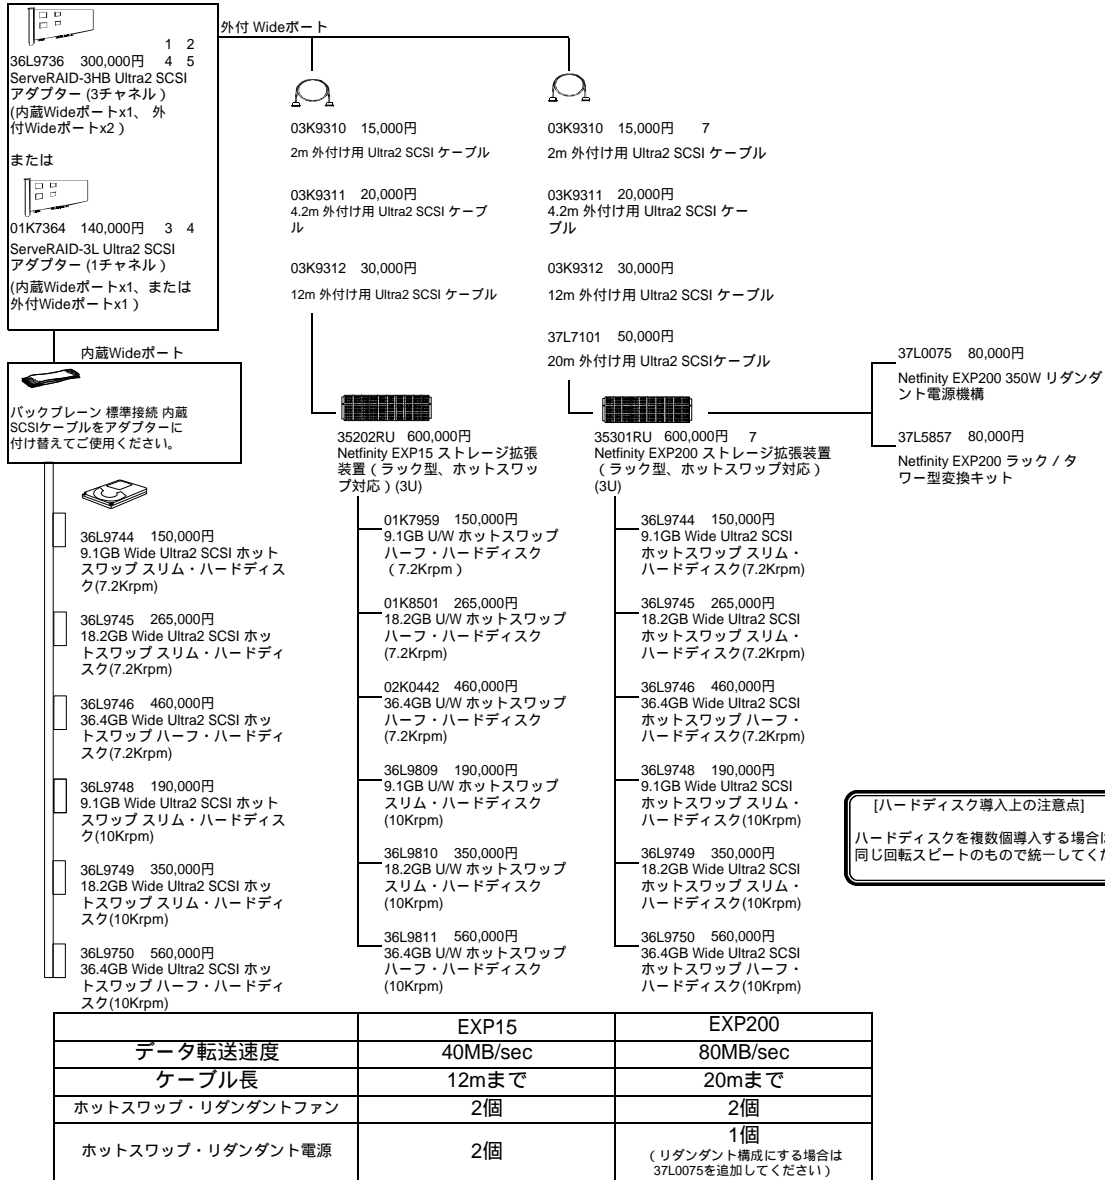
外付 Wideポート

1 2
36L9736 300,000円 4 5
ServeRAID-3HB Ultra2 SCSI アダプター (3チャネル)
(内蔵Wideポートx1、外付Wideポートx2)

または

01K7364 140,000円 3 4
ServeRAID-3L Ultra2 SCSI アダプター (1チャネル)
(内蔵Wideポートx1、または外付Wideポートx1)

内蔵Wideポート

バックプレーン 標準接続 内蔵SCSIケーブルをアダプターに付け替えてご使用ください。

36L9744 150,000円
9.1GB Wide Ultra2 SCSI ホットスワップ スリム・ハードディスク(7.2Krpm)

36L9745 265,000円
18.2GB Wide Ultra2 SCSI ホットスワップ スリム・ハードディスク(7.2Krpm)

36L9746 460,000円
36.4GB Wide Ultra2 SCSI ホットスワップ ハーフ・ハードディスク(7.2Krpm)

36L9748 190,000円
9.1GB Wide Ultra2 SCSI ホットスワップ スリム・ハードディスク(10Krpm)

36L9749 350,000円
18.2GB Wide Ultra2 SCSI ホットスワップ スリム・ハードディスク(10Krpm)

36L9750 560,000円
36.4GB Wide Ultra2 SCSI ホットスワップ ハーフ・ハードディスク(10Krpm)

03K9310 15,000円
2m 外付け用 Ultra2 SCSI ケーブル

03K9311 20,000円
4.2m 外付け用 Ultra2 SCSI ケーブル

03K9312 30,000円
12m 外付け用 Ultra2 SCSI ケーブル

35202RU 600,000円
Netfinity EXP15 ストレージ拡張装置(ラック型、ホットスワップ対応)(3U)

01K7959 150,000円
9.1GB U/W ホットスワップ ハーフ・ハードディスク(7.2Krpm)

01K8501 265,000円
18.2GB U/W ホットスワップ ハーフ・ハードディスク(7.2Krpm)

02K0442 460,000円
36.4GB U/W ホットスワップ ハーフ・ハードディスク(7.2Krpm)

36L9809 190,000円
9.1GB U/W ホットスワップ スリム・ハードディスク(10Krpm)

36L9810 350,000円
18.2GB U/W ホットスワップ スリム・ハードディスク(10Krpm)

36L9811 560,000円
36.4GB U/W ホットスワップ ハーフ・ハードディスク(10Krpm)

03K9310 15,000円 7
2m 外付け用 Ultra2 SCSI ケーブル

03K9311 20,000円
4.2m 外付け用 Ultra2 SCSI ケーブル

03K9312 30,000円
12m 外付け用 Ultra2 SCSI ケーブル

37L7101 50,000円
20m 外付け用 Ultra2 SCSIケーブル

35301RU 600,000円 7
Netfinity EXP200 ストレージ拡張装置(ラック型、ホットスワップ対応)(3U)

36L9744 150,000円
9.1GB Wide Ultra2 SCSI ホットスワップ スリム・ハードディスク(7.2Krpm)

36L9745 265,000円
18.2GB Wide Ultra2 SCSI ホットスワップ スリム・ハードディスク(7.2Krpm)

36L9746 460,000円
36.4GB Wide Ultra2 SCSI ホットスワップ ハーフ・ハードディスク(7.2Krpm)

36L9748 190,000円
9.1GB Wide Ultra2 SCSI ホットスワップ スリム・ハードディスク(10Krpm)

36L9749 350,000円
18.2GB Wide Ultra2 SCSI ホットスワップ スリム・ハードディスク(10Krpm)

36L9750 560,000円
36.4GB Wide Ultra2 SCSI ホットスワップ ハーフ・ハードディスク(10Krpm)

37L0075 80,000円
Netfinity EXP200 350W リダンダント電源機構

37L5857 80,000円
Netfinity EXP200 ラック / タワー型変換キット

[ハードディスク導入上の注意点]
ハードディスクを複数個導入する場合は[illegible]
同じ回転スピートのもので統一してくだ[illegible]

| | EXP15 | EXP200 |
|---|---|---|
| データ転送速度 | 40MB/sec | 80MB/sec |
| ケーブル長 | 12mまで | 20mまで |
| ホットスワップ・リダンダントファン | 2個 | 2個 |
| ホットスワップ・リダンダント電源 | 2個 | 1個 (リダンダント構成にする場合は37L0075を追加してください) |